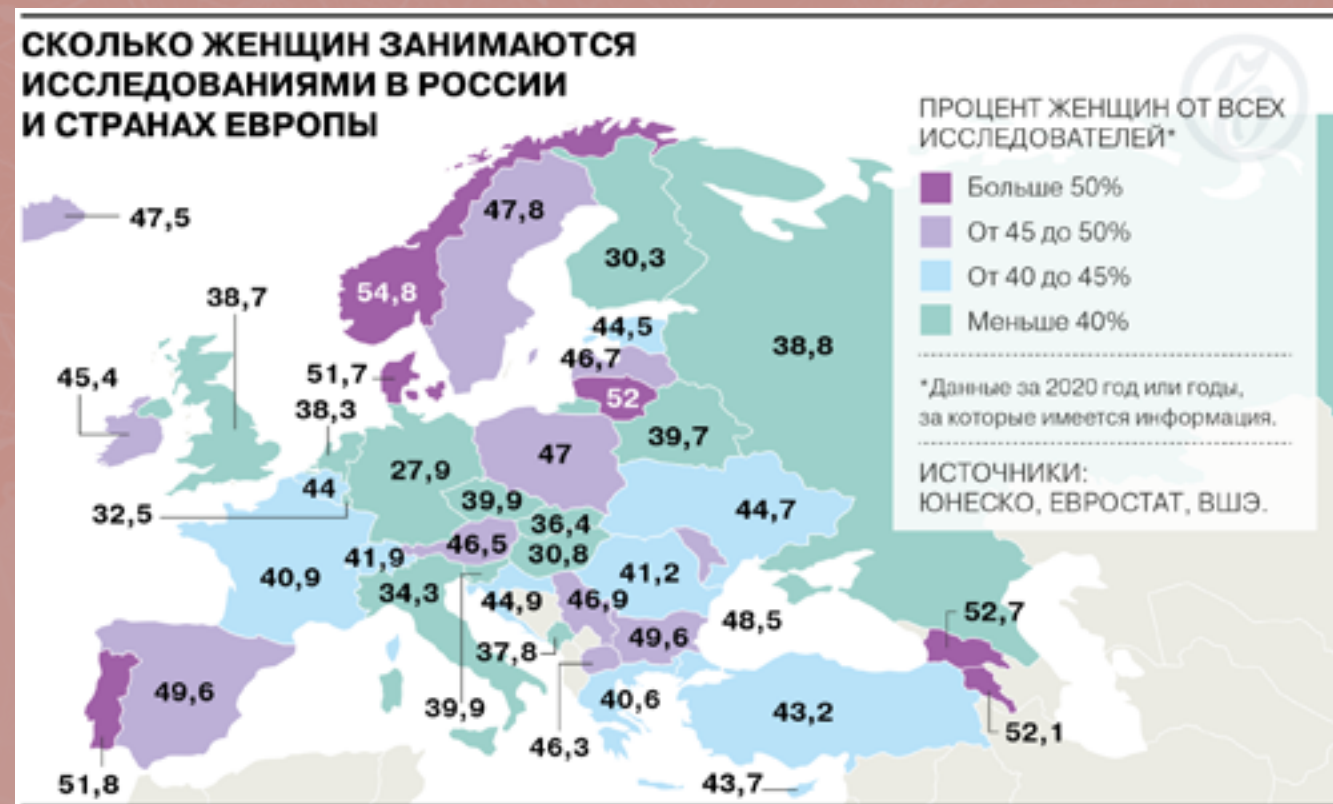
СКОЛЬКО ЖЕНЩИН ЗАНИМАЮТСЯ ИССЛЕДОВАНИЯМИ В РОССИИ И СТРАНАХ ЕВРОПЫ

ПРОЦЕНТ ЖЕНЩИН ОТ ВСЕХ ИССЛЕДОВАТЕЛЕЙ*

Больше 50%

От 45 до 50%

От 40 до 45%

Меньше 40%

*Данные за 2020 год или годы, за которые имеется информация.

ИСТОЧНИКИ: ЮНЕСКО, ЕВРОСТАТ, ВШЭ.

47,5
47,8
30,3
54,8
38,7
44,5
38,8
45,4
51,7
46,7
52
38,3
39,7
27,9
47
44
32,5
39,9
36,4
44,7
41,9
46,5
30,8
41,2
40,9
34,3
44,9
46,9
48,5
52,7
49,6
37,8
49,6
40,6
43,2
39,9
46,3
52,1
51,8
43,7